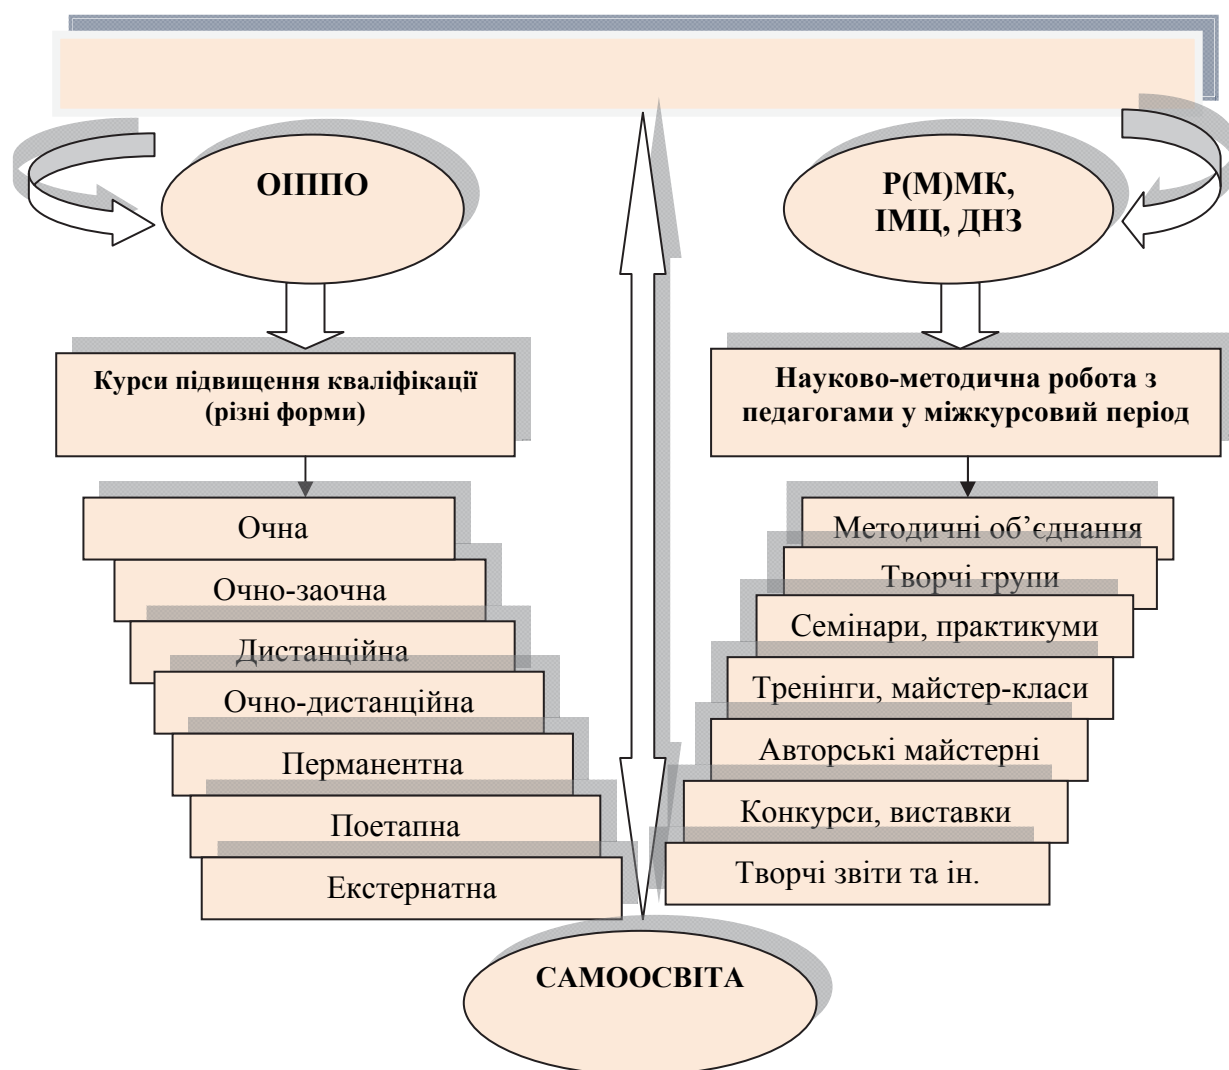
ОІППО

Р(М)МК, ІМЦ, ДНЗ

Курси підвищення кваліфікації (різні форми)

Очна

Очно-заочна

Дистанційна

Очно-дистанційна

Перманентна

Поетапна

Екстернатна

Науково-методична робота з педагогами у міжкурсовий період

Методичні об'єднання

Творчі групи

Семінари, практикуми

Тренінги, майстер-класи

Авторські майстерні

Конкурси, виставки

Творчі звіти та ін.

САМООСВІТА